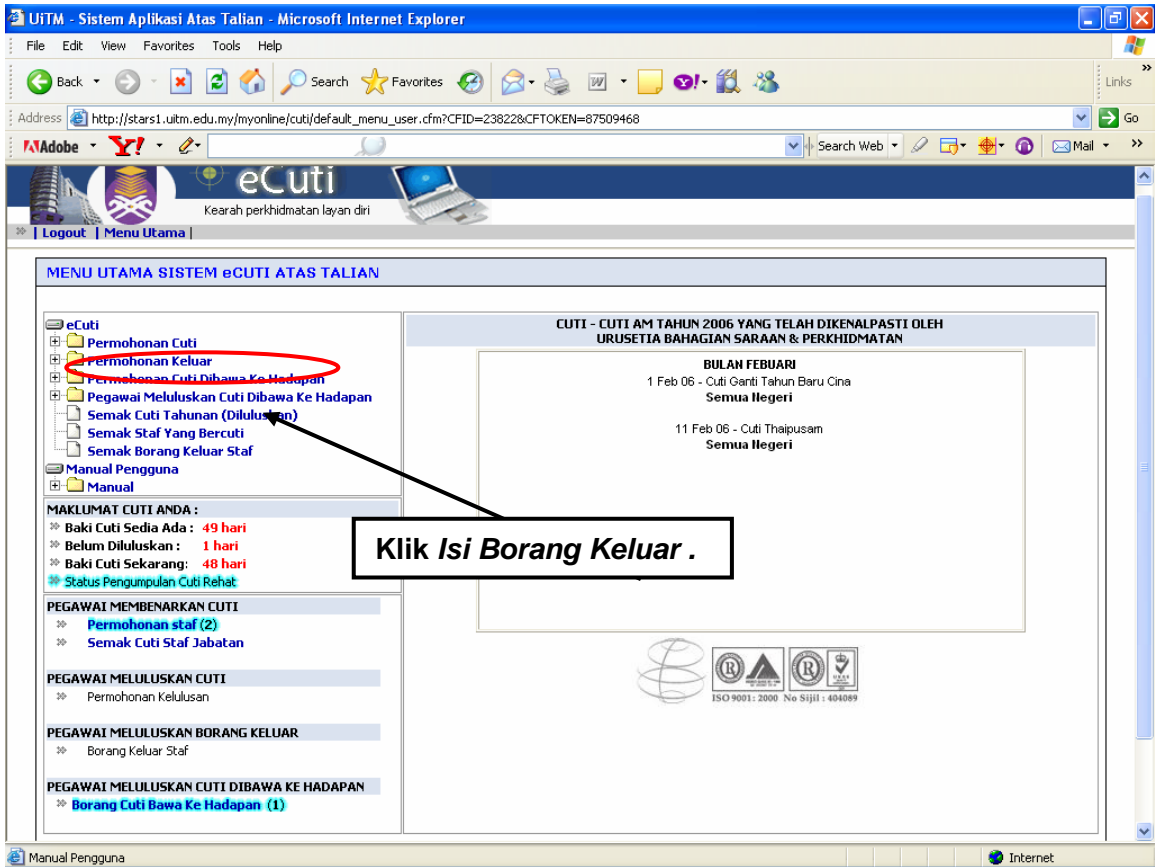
UiTM - Sistem Aplikasi Atas Talian - Microsoft Internet Explorer

File Edit View Favorites Tools Help

Back Search Favorites Links

Address http://stars1.uitm.edu.my/myonline/cuti/default_menu_user.cfm?CFID=23822&CFTOKEN=87509468 Go

Adobe Y! Search Web Mail

eCuti
Kearah perkhidmatan layan diri

| Logout | Menu Utama |

MENU UTAMA SISTEM eCUTI ATAS TALIAN

eCuti
Permohonan Cuti
Permohonan Keluar
Permohonan Cuti Dibawa Ke Hadapan
Pegawai Meluluskan Cuti Dibawa Ke Hadapan
Semak Cuti Tahunan (Diluluskan)
Semak Staf Yang Bercuti
Semak Borang Keluar Staf
Manual Pengguna
Manual

MAKLUMAT CUTI ANDA :
Baki Cuti Sedia Ada : 49 hari
Belum Diluluskan : 1 hari
Baki Cuti Sekarang: 48 hari
Status Pengumpulan Cuti Rehat

PEGAWAI MEMBENARKAN CUTI
Permohonan staf (2)
Semak Cuti Staf Jabatan

PEGAWAI MELULUSKAN CUTI
Permohonan Kelulusan

PEGAWAI MELULUSKAN BORANG KELUAR
Borang Keluar Staf

PEGAWAI MELULUSKAN CUTI DIBAWA KE HADAPAN
Borang Cuti Bawa Ke Hadapan (1)

CUTI - CUTI AM TAHUN 2006 YANG TELAH DIKENALPASTI OLEH
URUSETIA BAHAGIAN SARAAN & PERKHIDMATAN

BULAN FEBUARI
1 Feb 06 - Cuti Ganti Tahun Baru Cina
Semua Negeri

11 Feb 06 - Cuti Thaipusam
Semua Negeri

Klik *Isi Borang Keluar .*

ISO 9001: 2000 No Sijil : 404089

Manual Pengguna Internet